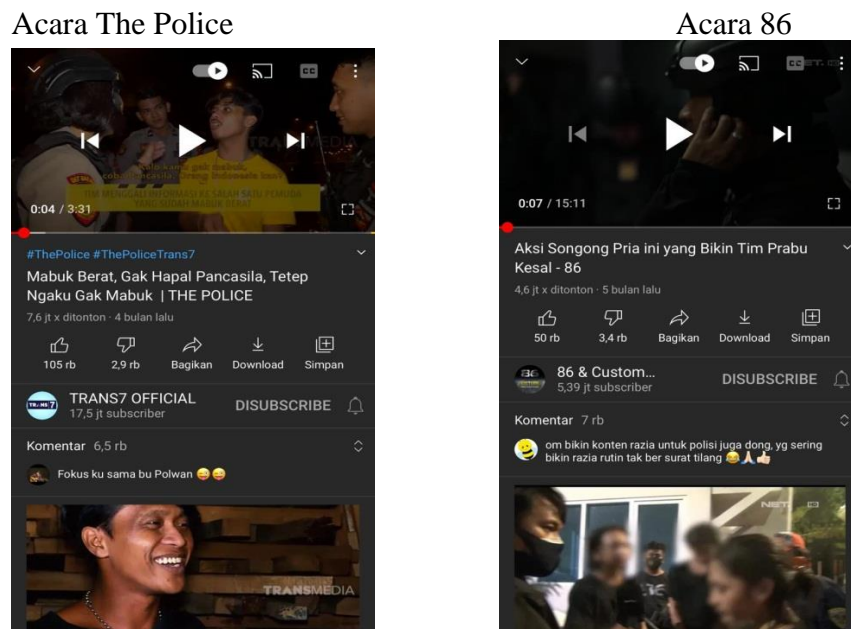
Acara The Police

0:04 / 3:31

#ThePolice #ThePoliceTrans7

Mabuk Berat, Gak Hapal Pancasila, Tetep Ngaku Gak Mabuk | THE POLICE

7,6 jt x ditonton · 4 bulan lalu

105 rb 2,9 rb Bagikan Download Simpan

TRANS7 OFFICIAL
17,5 jt subscriber
DISUBSCRIBE

Komentar 6,5 rb

Fokus ku sama bu Polwan 😄😄

TRANSMEDIA

Acara 86

0:07 / 15:11

Aksi Songong Pria ini yang Bikin Tim Prabu Kesal - 86

4,6 jt x ditonton · 5 bulan lalu

50 rb 3,4 rb Bagikan Download Simpan

86 & Custom...
5,39 jt subscriber
DISUBSCRIBE

Komentar 7 rb

om bikin konten razia untuk polisi juga dong, yg sering bikin razia rutin tak ber surat tilang 😂🙏👍🏻

NET